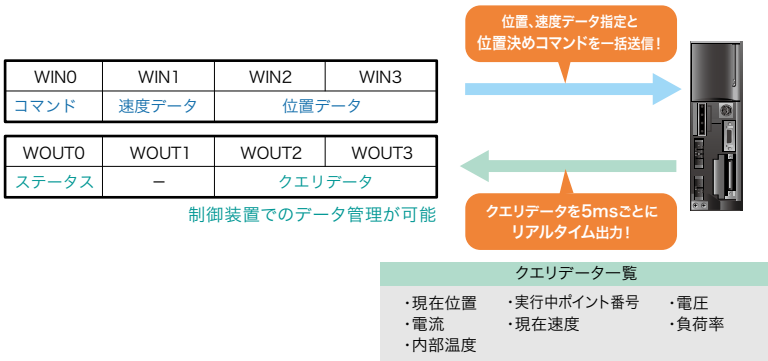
位置、速度データ指定と
位置決めコマンドを一括送信！

| WIN0 | WIN1 | WIN2 | WIN3 |
|---|---|---|---|
| コマンド | 速度データ | 位置データ | |

| WOUT0 | WOUT1 | WOUT2 | WOUT3 |
|---|---|---|---|
| ステータス | ー | クエリデータ | |

制御装置でのデータ管理が可能

クエリデータを5msごとに
リアルタイム出力！

クエリデーター一覧

・現在位置
・電流
・内部温度

・実行中ポイント番号
・現在速度

・電圧
・負荷率